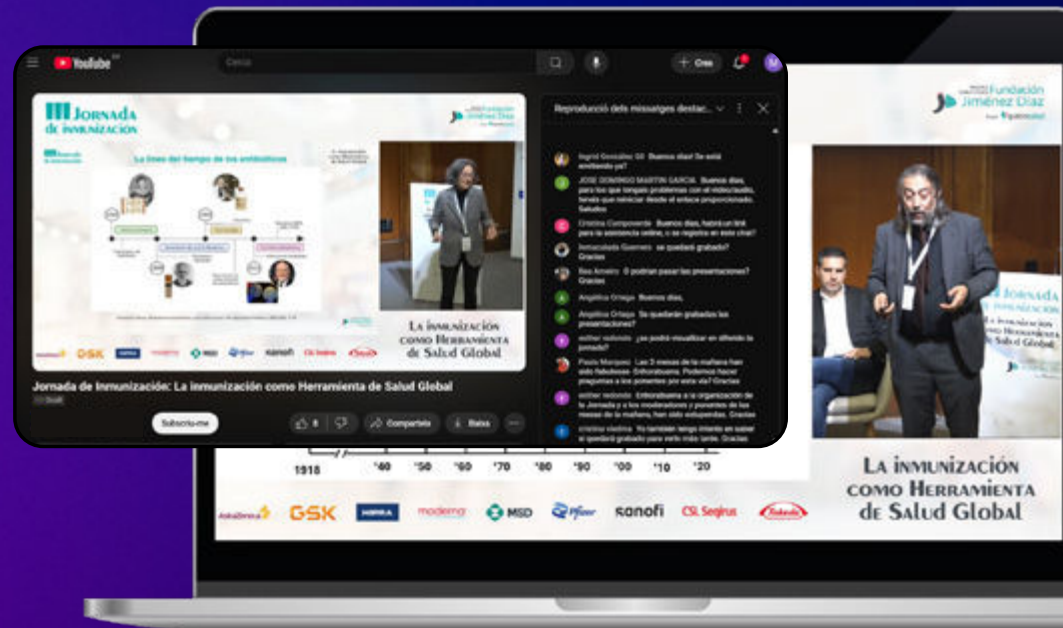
YouTube

Cerca

+ Crea

III Jornada de inmunización

Fundación Jiménez Díaz

La línea del tiempo de los antibióticos

La inmunización como Herramienta de Salud Global

AstraZeneca GSK HIPRA moderna MSD Pfizer sanofi CSL Seqirus Takeda

Jornada de Inmunización: La inmunización como Herramienta de Salud Global

Subscriu-me

8

Comparteix

Baixa

Reproducció dels missatges destac...

Ingrid González Gil Buenos días! Se está emitiendo ya?

JOSE DOMINGO MARTIN GARCIA Buenos días, para los que tengais problemas con el video/audio, tenéis que reiniciar desde el enlace proporcionado. Saludos

Cristina Componente Buenos días, habrá un link para la asistencia online, o se registra en este chat?

Inmaculada Guerrero se quedará grabado? Gracias

Bea Arnaiz O podrían pasar las presentaciones? Gracias

Angélica Ortega Buenos días,

Angélica Ortega Se quedarán grabadas las presentaciones?

esther redondo ¿se podrá visualizar en diferido la jornada?

Paula Marquez Las 3 mesas de la mañana han sido fabulosas- Enhorabuena. Podemos hacer preguntas a los ponentes por esta vía? Gracias

esther redondo Enhorabuena a la organización de la Jornada y a los moderadores y ponentes de las mesas de la mañana, han sido estupendas. Gracias

cristina medina Yo tambien tengo interés en saber si quedará grabado para verlo más tarde. Gracias

Fundación Jiménez Díaz

III Jornada de inmunización

1918 '40 '50 '60 '70 '80 '90 '00 '10 '20

La inmunización como Herramienta de Salud Global

AstraZeneca GSK HIPRA moderna MSD Pfizer sanofi CSL Seqirus Takeda